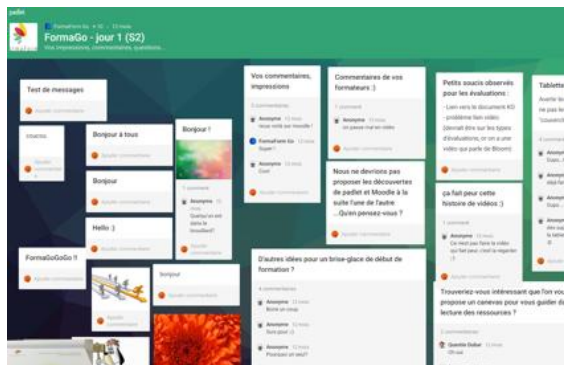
padlet

FormaForm Go • 3E • 13 mois

FormaGo - jour 1 (S2)

Vos impressions, commentaires, questions...

Test de messages

Ajouter commentaire

coucou

Ajouter commentaire

Bonjour à tous

Ajouter commentaire

Bonjour

Ajouter commentaire

Hello :)

Ajouter commentaire

FormaGoGoGo !!

Ajouter commentaire

Bonjour !

1 commentaire

Anonyme 13 mois
Quelqu'un est dans le brouillard?

Ajouter commentaire

bonjour

Ajouter commentaire

Vos commentaires, impressions

3 commentaires

Anonyme 13 mois
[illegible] moodle !

FormaForm Go 13 mois
Super !

Anonyme 13 mois
Cool

Ajouter commentaire

Commentaires de vos formateurs :)

1 commentaire

Anonyme 13 mois
on passe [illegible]

Ajouter commentaire

Nous ne devrions pas proposer les découvertes de padlet et Moodle à la suite l'une de l'autre ...Qu'en pensez-vous ?

Ajouter commentaire

D'autres idées pour un brise-glace de début de formation ?

4 commentaires

Anonyme 13 mois
Bravo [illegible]

Anonyme 13 mois
Bon pour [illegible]

Anonyme 13 mois
Pourquoi un seul?

Petits soucis observés pour les évaluations :

- Lien vers le document KO
- problème lien vidéo
(devrait être sur les types d'évaluations, or on a une vidéo qui parle de Bloom)

Ajouter commentaire

ça fait peur cette histoire de vidéos :)

1 commentaire

Anonyme 13 mois
Ce n'est pas faire la vidéo qui fait peur, c'est la regarder :)

Ajouter commentaire

Trouveriez-vous intéressant que l'on vous propose un canevas pour vous guider dans la lecture des ressources ?

2 commentaires

Quentin Dubuc 13 mois
Oh oui

Tablette

Avertir le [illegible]
ne pas le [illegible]
"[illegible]"

4 commentaires

Anonyme
Super, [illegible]

Anonyme
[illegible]

Anonyme
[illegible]

Anonyme
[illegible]

Ajouter commentaire